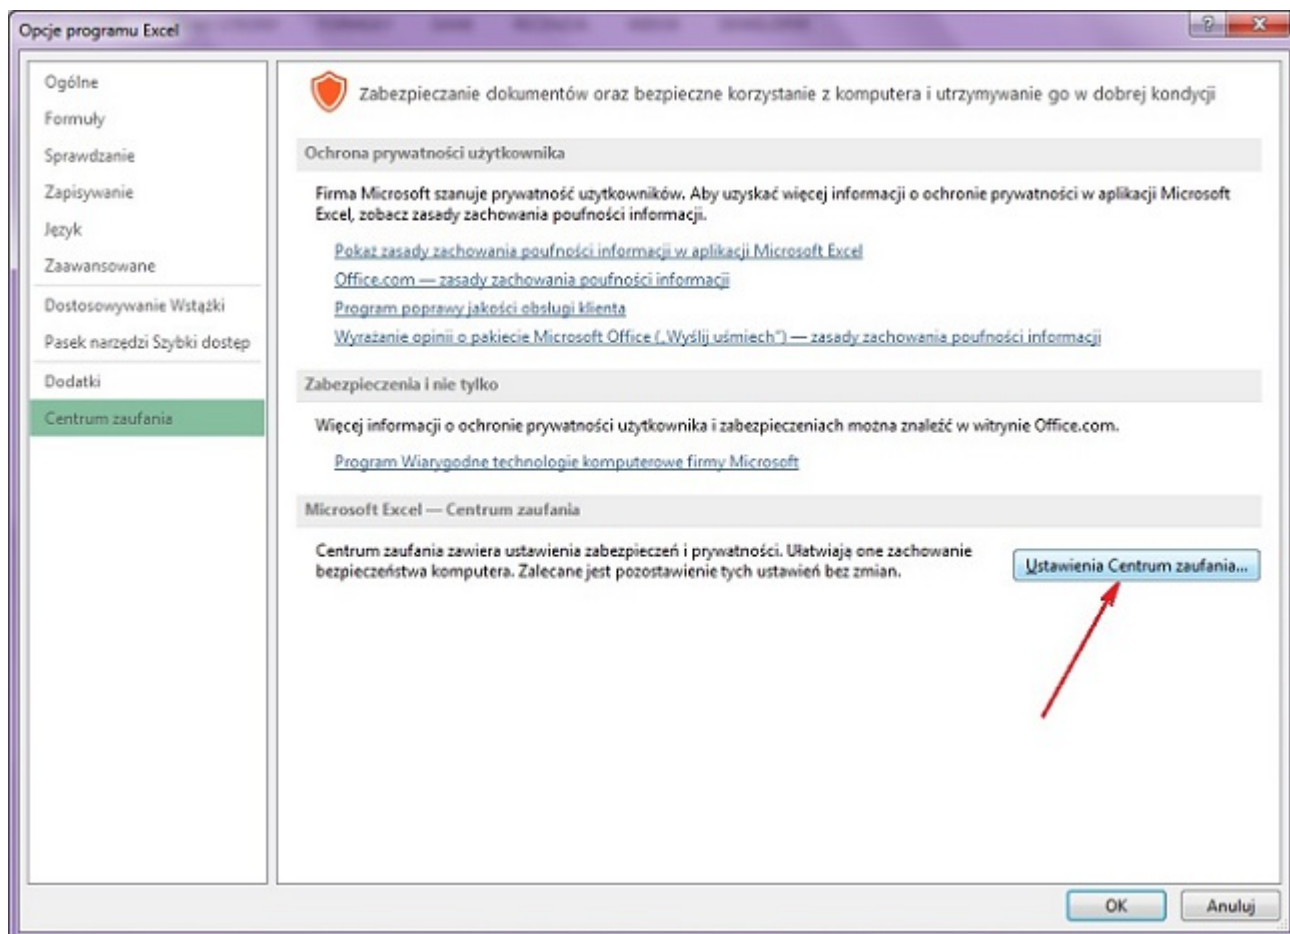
Opcje programu Excel

?

Ogólne
Formuły
Sprawdzanie
Zapisywanie
Język
Zaawansowane
Dostosowywanie Wstążki
Pasek narzędzi Szybki dostęp
Dodatki
Centrum zaufania

Zabezpieczanie dokumentów oraz bezpieczne korzystanie z komputera i utrzymywanie go w dobrej kondycji

Ochrona prywatności użytkownika

Firma Microsoft szanuje prywatność użytkowników. Aby uzyskać więcej informacji o ochronie prywatności w aplikacji Microsoft Excel, zobacz zasady zachowania poufności informacji.

Pokaż zasady zachowania poufności informacji w aplikacji Microsoft Excel
Office.com — zasady zachowania poufności informacji
Program poprawy jakości obsługi klienta
Wyrażanie opinii o pakiecie Microsoft Office („Wyślij uśmiech") — zasady zachowania poufności informacji

Zabezpieczenia i nie tylko

Więcej informacji o ochronie prywatności użytkownika i zabezpieczeniach można znaleźć w witrynie Office.com.

Program Wiarygodne technologie komputerowe firmy Microsoft

Microsoft Excel — Centrum zaufania

Centrum zaufania zawiera ustawienia zabezpieczeń i prywatności. Ułatwiają one zachowanie bezpieczeństwa komputera. Zalecane jest pozostawienie tych ustawień bez zmian.

Ustawienia Centrum zaufania...

OK
Anuluj